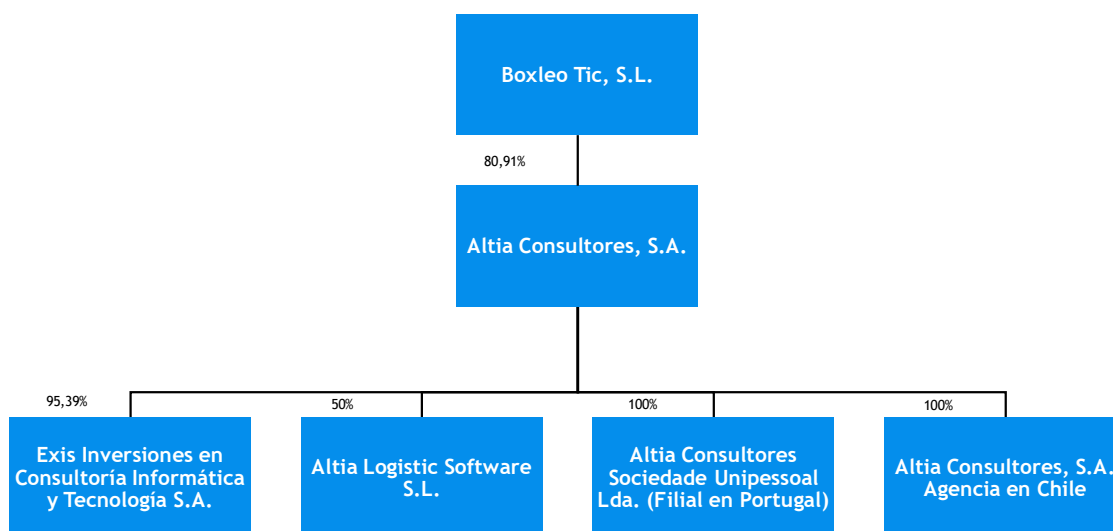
Boxleo Tic, S.L.

80,91%

Altia Consultores, S.A.

95,39%

Exis Inversiones en Consultoría Informática y Tecnología S.A.

50%

Altia Logistic Software S.L.

100%

Altia Consultores Sociedade Unipessoal Lda. (Filial en Portugal)

100%

Altia Consultores, S.A. Agencia en Chile